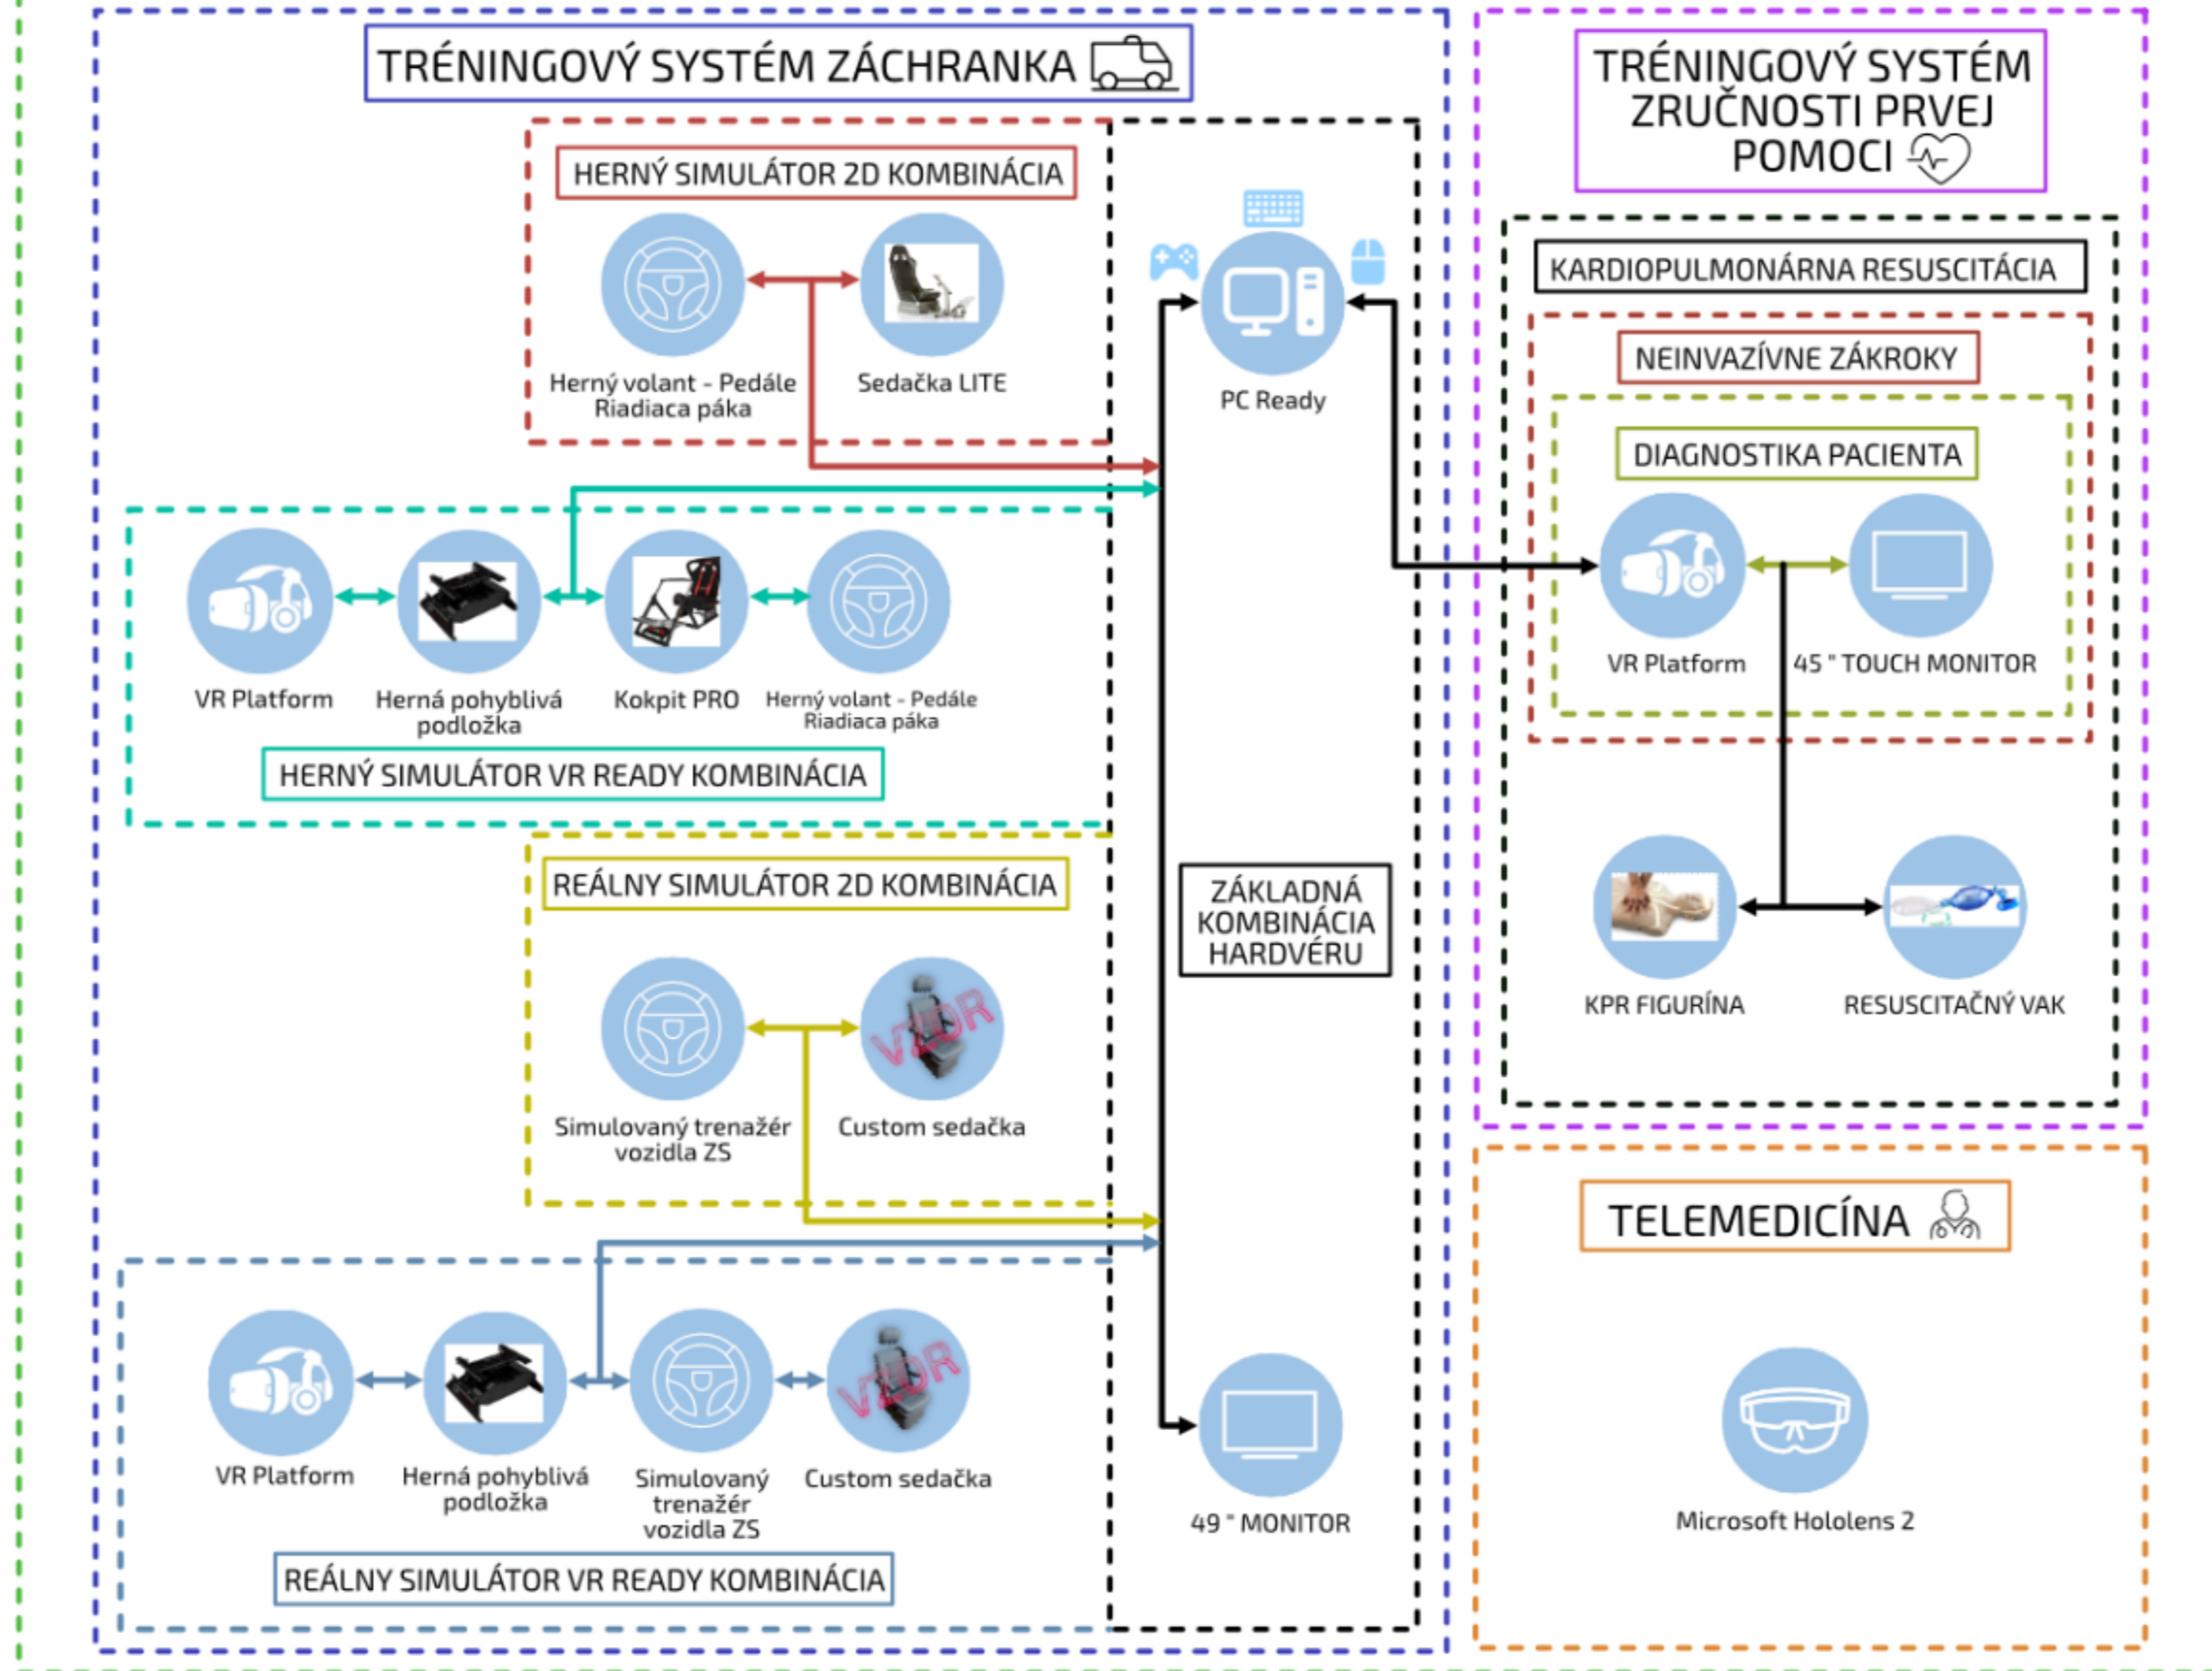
TRÉNINGOVÝ SYSTÉM ZÁCHRANKA

HERNÝ SIMULÁTOR 2D KOMBINÁCIA

Herný volant - Pedále Riadiaca páka

Sedačka LITE

PC Ready

VR Platform

Herná pohyblivá podložka

Kokpit PRO

Herný volant - Pedále Riadiaca páka

HERNÝ SIMULÁTOR VR READY KOMBINÁCIA

REÁLNY SIMULÁTOR 2D KOMBINÁCIA

Simulovaný trenažér vozidla ZS

Custom sedačka

ZÁKLADNÁ KOMBINÁCIA HARDVÉRU

VR Platform

Herná pohyblivá podložka

Simulovaný trenažér vozidla ZS

Custom sedačka

49 " MONITOR

REÁLNY SIMULÁTOR VR READY KOMBINÁCIA

TRÉNINGOVÝ SYSTÉM ZRUČNOSTI PRVEJ POMOCI

KARDIOPULMONÁRNA RESUSCITÁCIA

NEINVAZÍVNE ZÁKROKY

DIAGNOSTIKA PACIENTA

VR Platform

45 " TOUCH MONITOR

KPR FIGURÍNA

RESUSCITAČNÝ VAK

TELEMEDICÍNA

Microsoft Hololens 2